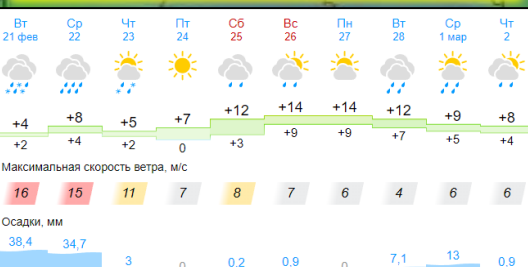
| Вт 21 фев | Ср 22 | Чт 23 | Пт 24 | Сб 25 | Вс 26 | Пн 27 | Вт 28 | Ср 1 мар | Чт 2 |
|---|---|---|---|---|---|---|---|---|---|
| +4 | +8 | +5 | +7 | +12 | +14 | +14 | +12 | +9 | +8 |
| +2 | +4 | +2 | 0 | +3 | +9 | +9 | +7 | +5 | +4 |

Максимальная скорость ветра, м/с

| 16 | 15 | 11 | 7 | 8 | 7 | 6 | 4 | 6 | 6 |
|---|---|---|---|---|---|---|---|---|---|

Осадки, мм

| 38,4 | 34,7 | 3 | 0 | 0,2 | 0,9 | 0 | 7,1 | 13 | 0,9 |
|---|---|---|---|---|---|---|---|---|---|